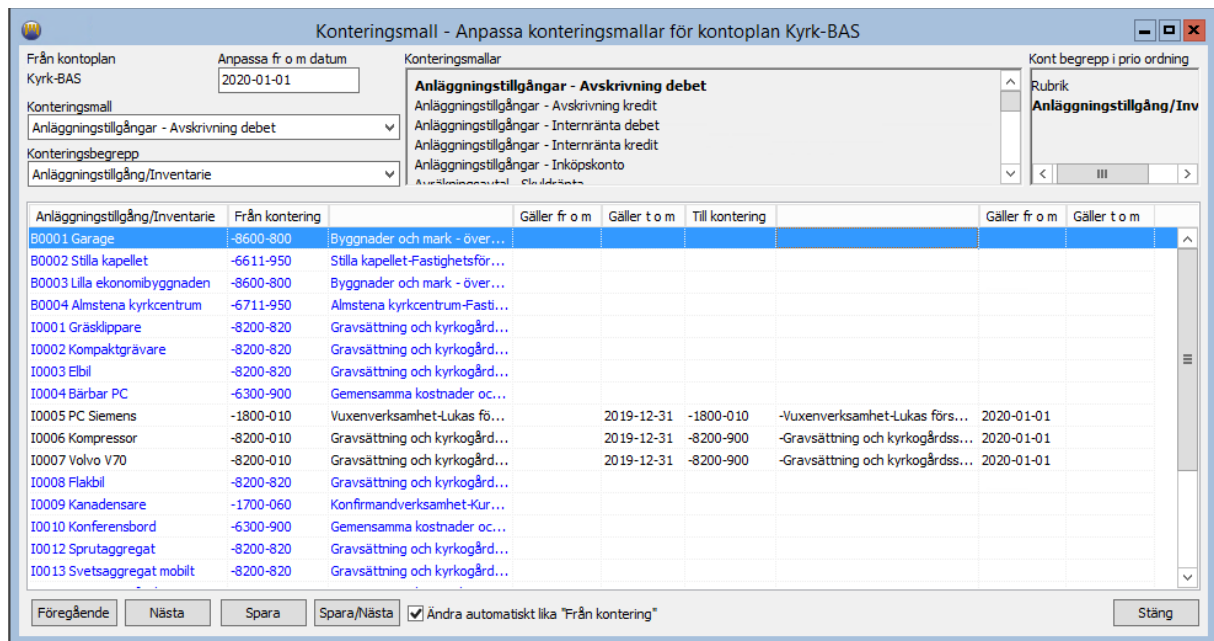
Konteringsmall - Anpassa konteringsmallar för kontoplan Kyrk-BAS

Från kontoplan
Kyrk-BAS

Anpassa fr o m datum
2020-01-01

Konteringsmall
Anläggningstillgångar - Avskrivning debet

Konteringsbegrepp
Anläggningstillgång/Inventarie

Konteringsmallar
Anläggningstillgångar - Avskrivning debet
Anläggningstillgångar - Avskrivning kredit
Anläggningstillgångar - Internränta debet
Anläggningstillgångar - Internränta kredit
Anläggningstillgångar - Inköpskonto
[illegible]

Kont begrepp i prio ordning
Rubrik
Anläggningstillgång/Inv

| Anläggningstillgång/Inventarie | Från kontering | | Gäller fr o m | Gäller t o m | Till kontering | | Gäller fr o m | Gäller t o m |
|---|---|---|---|---|---|---|---|---|
| B0001 Garage | -8600-800 | Byggnader och mark - över... | | | | | | |
| B0002 Stilla kapellet | -6611-950 | Stilla kapellet-Fastighetsför... | | | | | | |
| B0003 Lilla ekonomibyggnaden | -8600-800 | Byggnader och mark - över... | | | | | | |
| B0004 Almstena kyrkcentrum | -6711-950 | Almstena kyrkcentrum-Fasti... | | | | | | |
| I0001 Gräsklippare | -8200-820 | Gravsättning och kyrkogård... | | | | | | |
| I0002 Kompaktgrävare | -8200-820 | Gravsättning och kyrkogård... | | | | | | |
| I0003 Elbil | -8200-820 | Gravsättning och kyrkogård... | | | | | | |
| I0004 Bärbar PC | -6300-900 | Gemensamma kostnader oc... | | | | | | |
| I0005 PC Siemens | -1800-010 | Vuxenverksamhet-Lukas fö... | | 2019-12-31 | -1800-010 | -Vuxenverksamhet-Lukas förs... | 2020-01-01 | |
| I0006 Kompressor | -8200-010 | Gravsättning och kyrkogård... | | 2019-12-31 | -8200-900 | -Gravsättning och kyrkogårdss... | 2020-01-01 | |
| I0007 Volvo V70 | -8200-010 | Gravsättning och kyrkogård... | | 2019-12-31 | -8200-900 | -Gravsättning och kyrkogårdss... | 2020-01-01 | |
| I0008 Flakbil | -8200-820 | Gravsättning och kyrkogård... | | | | | | |
| I0009 Kanadensare | -1700-060 | Konfirmandverksamhet-Kur... | | | | | | |
| I0010 Konferensbord | -6300-900 | Gemensamma kostnader oc... | | | | | | |
| I0012 Sprutaggregat | -8200-820 | Gravsättning och kyrkogård... | | | | | | |
| I0013 Svetsaggregat mobilt | -8200-820 | Gravsättning och kyrkogård... | | | | | | |

Föregående | Nästa | Spara | Spara/Nästa | Ändra automatiskt lika "Från kontering" | Stäng